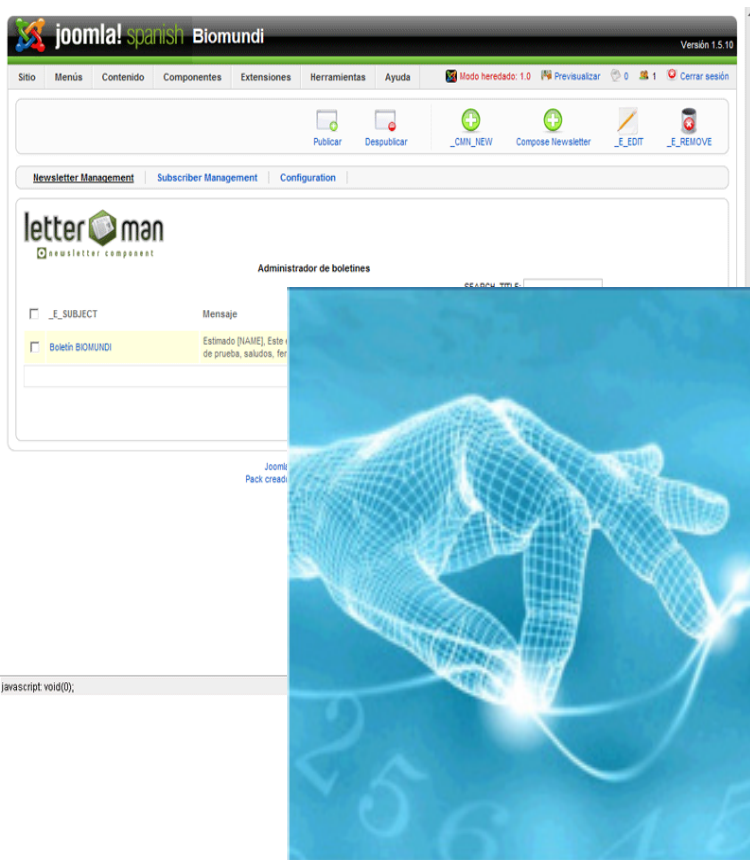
joomla! spanish Biomundi

Versión 1.5.10

Sitio Menús Contenido Componentes Extensiones Herramientas Ayuda

Modo heredado: 1.0 Previsualizar 0 1 Cerrar sesión

Publicar Despublicar _CMN_NEW Compose Newsletter _E_EDIT _E_REMOVE

Newsletter Management Subscriber Management Configuration

letter man
newsletter component

Administrador de boletines

SEARCH_TITLE:

_E_SUBJECT Mensaje

Boletín BIOMUNDI Estimado [NAME], Este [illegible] de prueba, saludos, fer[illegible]

Jooml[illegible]
Pack cread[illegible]

javascript:void(0);